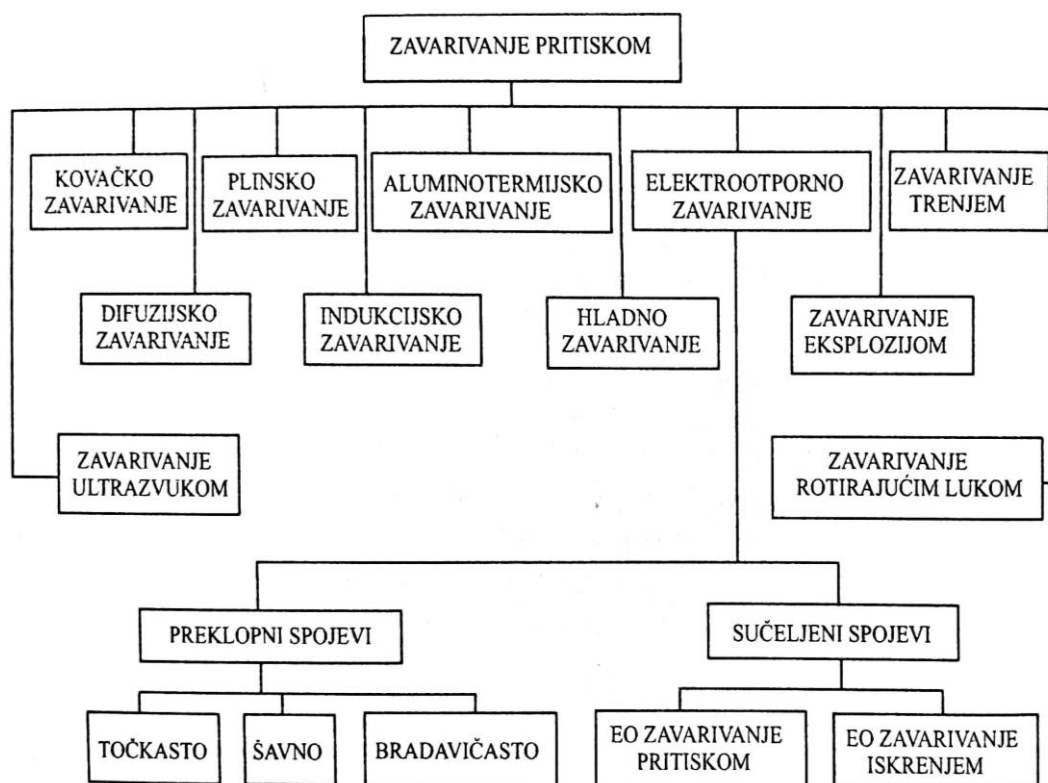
ZAVARIVANJE PRITISKOM

KOVAČKO ZAVARIVANJE

PLINSKO ZAVARIVANJE

ALUMINOTERMIJSKO ZAVARIVANJE

ELEKTROOTPORNO ZAVARIVANJE

ZAVARIVANJE TRENJEM

DIFUZIJSKO ZAVARIVANJE

INDUKCIJSKO ZAVARIVANJE

HLADNO ZAVARIVANJE

ZAVARIVANJE EKSPLOZIJOM

ZAVARIVANJE ULTRAZVUKOM

ZAVARIVANJE ROTIRAJUĆIM LUKOM

PREKLOPNI SPOJEVI

SUČELJENI SPOJEVI

TOČKASTO

ŠAVNO

BRADAVIČASTO

EO ZAVARIVANJE PRITISKOM

EO ZAVARIVANJE ISKRENJEM